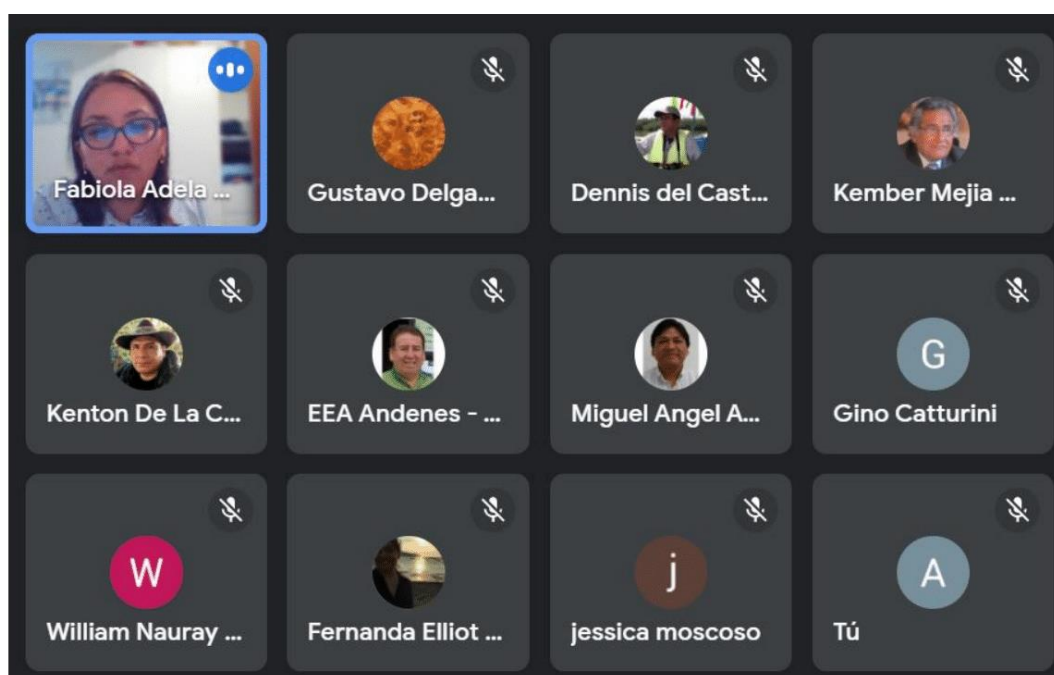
Fabiola Adela ...

Gustavo Delga...

Dennis del Cast...

Kember Mejia ...

Kenton De La C...

EEA Andenes - ...

Miguel Angel A...

G

Gino Catturini

W

William Nauray ...

Fernanda Elliot ...

j

jessica moscoso

A

Tú